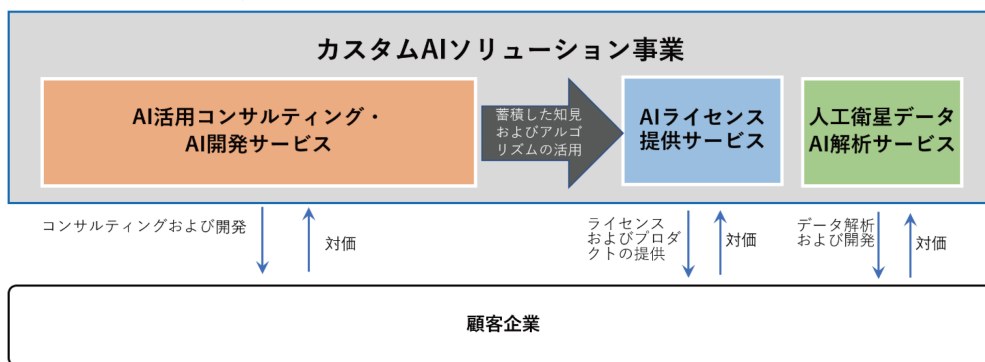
カスタムAIソリューション事業

AI活用コンサルティング・AI開発サービス

蓄積した知見およびアルゴリズムの活用

AIライセンス提供サービス

人工衛星データAI解析サービス

コンサルティングおよび開発

対価

ライセンスおよびプロダクトの提供

対価

データ解析および開発

対価

顧客企業